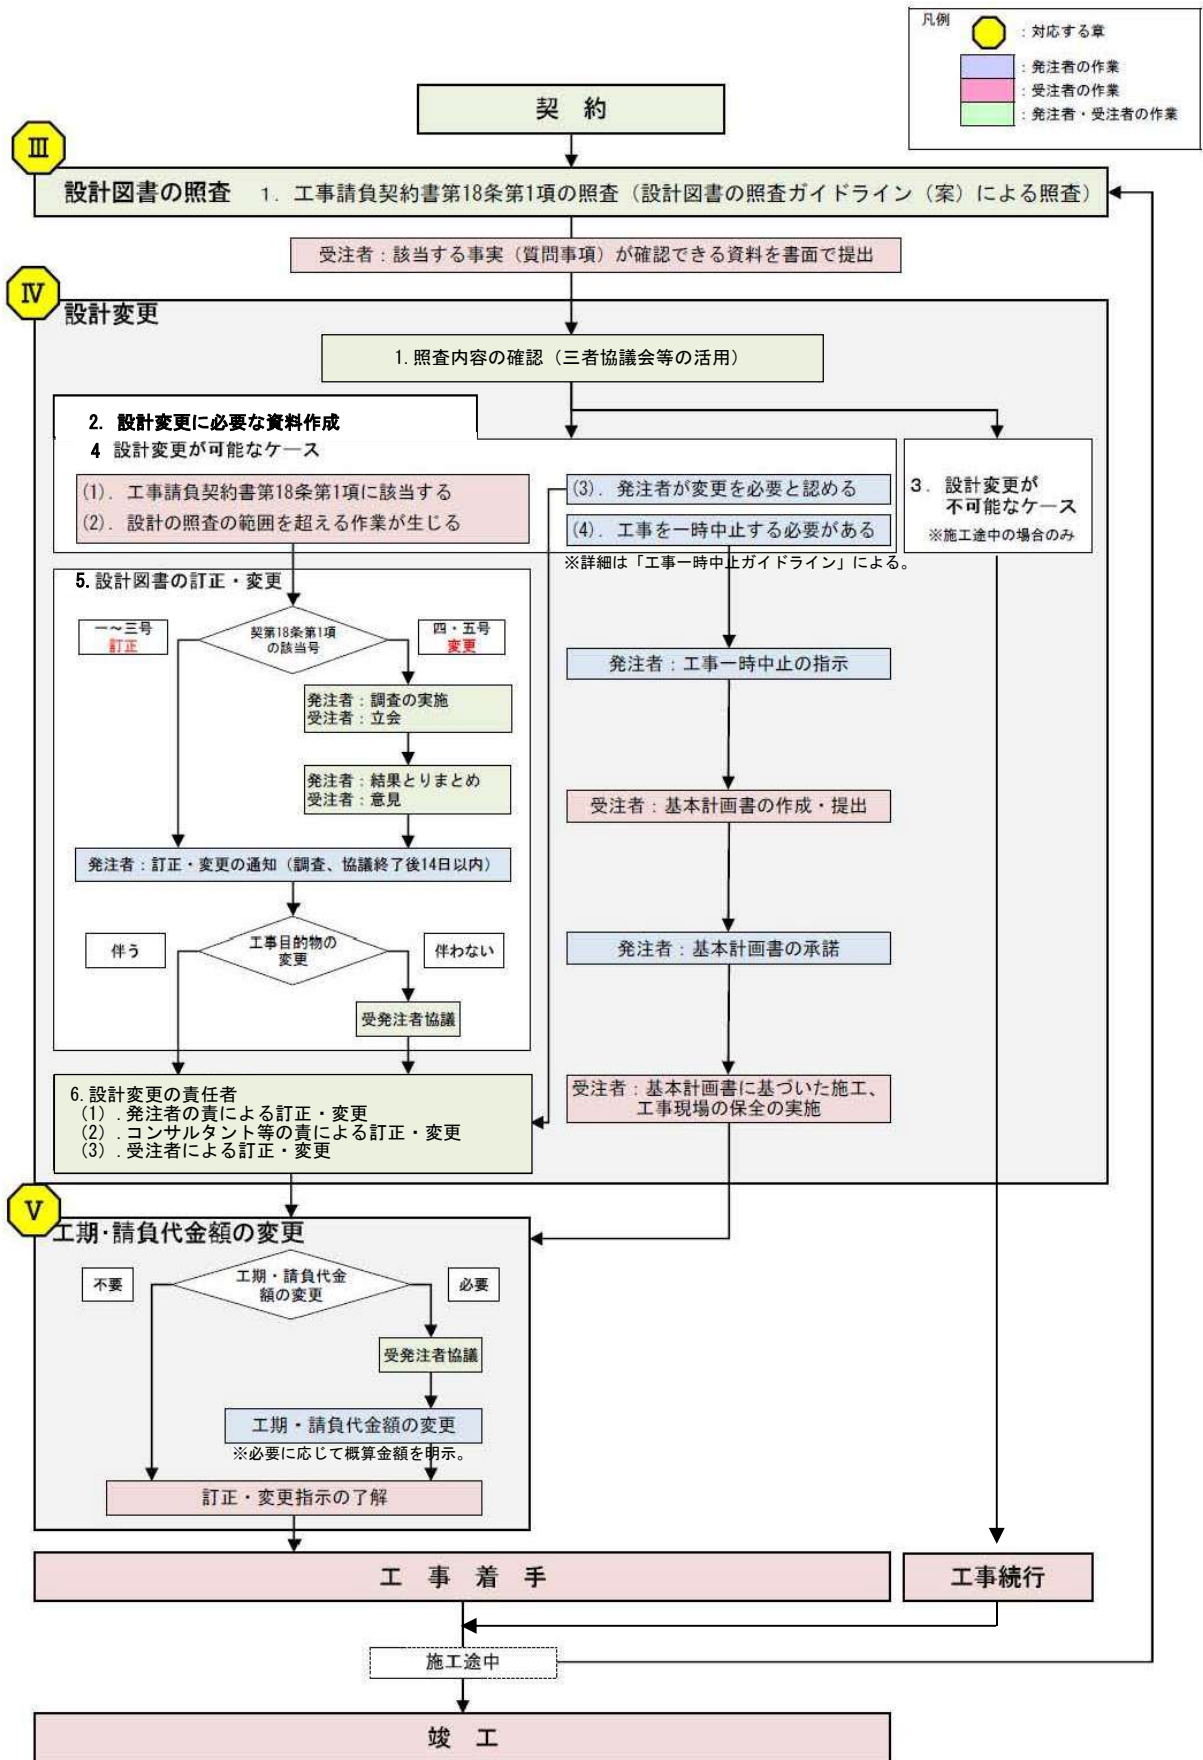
凡例
：対応する章
：発注者の作業
：受注者の作業
：発注者・受注者の作業

契　約

Ⅲ
設計図書の照査　1．工事請負契約書第18条第1項の照査（設計図書の照査ガイドライン（案）による照査）

受注者：該当する事実（質問事項）が確認できる資料を書面で提出

Ⅳ
設計変更

1. 照査内容の確認（三者協議会等の活用）

2. 設計変更に必要な資料作成
4 設計変更が可能なケース
(1)．工事請負契約書第18条第1項に該当する
(2)．設計の照査の範囲を超える作業が生じる
(3)．発注者が変更を必要と認める
(4)．工事を一時中止する必要がある
※詳細は「工事一時中止ガイドライン」による。

3．設計変更が不可能なケース
※施工途中の場合のみ

5. 設計図書の訂正・変更
一～三号
訂正
契第18条第1項の該当号
四・五号
変更
発注者：調査の実施
受注者：立会
発注者：結果とりまとめ
受注者：意見
発注者：訂正・変更の通知（調査、協議終了後14日以内）
伴う
工事目的物の変更
伴わない
受発注者協議

発注者：工事一時中止の指示
受注者：基本計画書の作成・提出
発注者：基本計画書の承諾
受注者：基本計画書に基づいた施工、工事現場の保全の実施

6. 設計変更の責任者
(1)．発注者の責による訂正・変更
(2)．コンサルタント等の責による訂正・変更
(3)．受注者による訂正・変更

Ⅴ
工期・請負代金額の変更
不要
工期・請負代金額の変更
必要
受発注者協議
工期・請負代金額の変更
※必要に応じて概算金額を明示。
訂正・変更指示の了解

工　事　着　手
工事続行
施工途中
竣　工